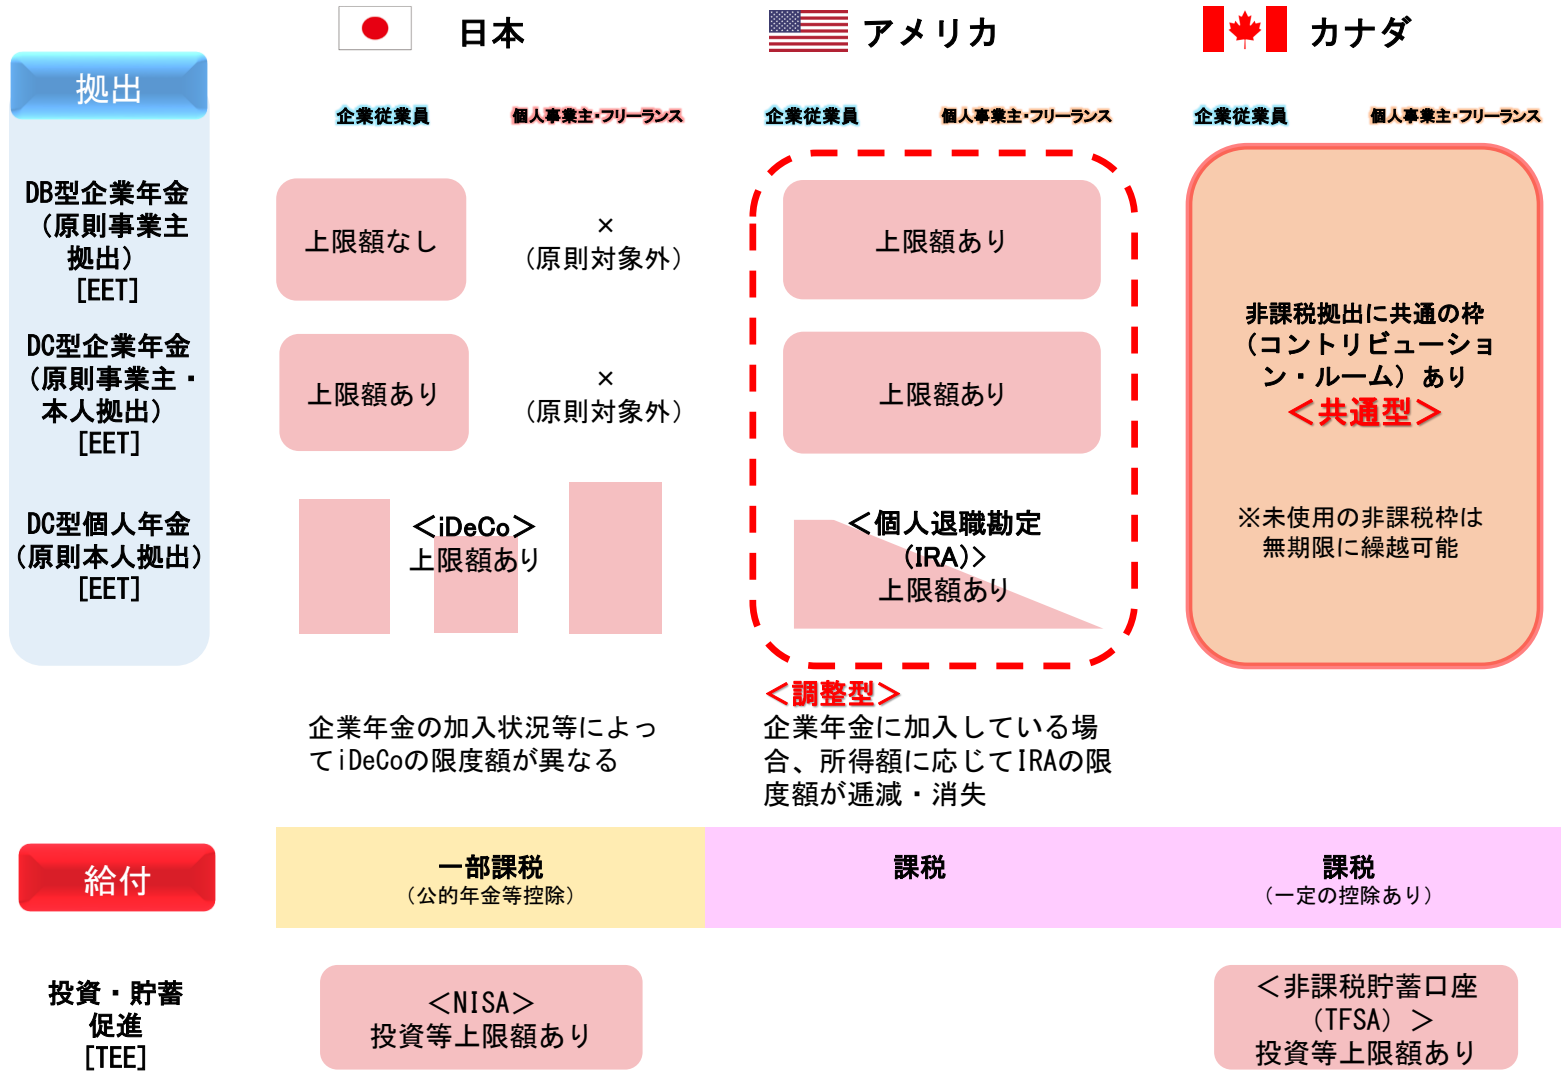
日本　アメリカ　カナダ

拠出

企業従業員　個人事業主・フリーランス　企業従業員　個人事業主・フリーランス　企業従業員　個人事業主・フリーランス

DB型企業年金（原則事業主拠出）[EET]

上限額なし

×（原則対象外）

上限額あり

非課税拠出に共通の枠（コントリビューション・ルーム）あり
＜共通型＞

※未使用の非課税枠は無期限に繰越可能

DC型企業年金（原則事業主・本人拠出）[EET]

上限額あり

×（原則対象外）

上限額あり

DC型個人年金（原則本人拠出）[EET]

＜iDeCo＞
上限額あり

＜個人退職勘定（IRA）＞
上限額あり

＜調整型＞

企業年金の加入状況等によってiDeCoの限度額が異なる

企業年金に加入している場合、所得額に応じてIRAの限度額が逓減・消失

給付

一部課税
（公的年金等控除）

課税

課税
（一定の控除あり）

投資・貯蓄促進
[TEE]

＜NISA＞
投資等上限額あり

＜非課税貯蓄口座（TFSA）＞
投資等上限額あり